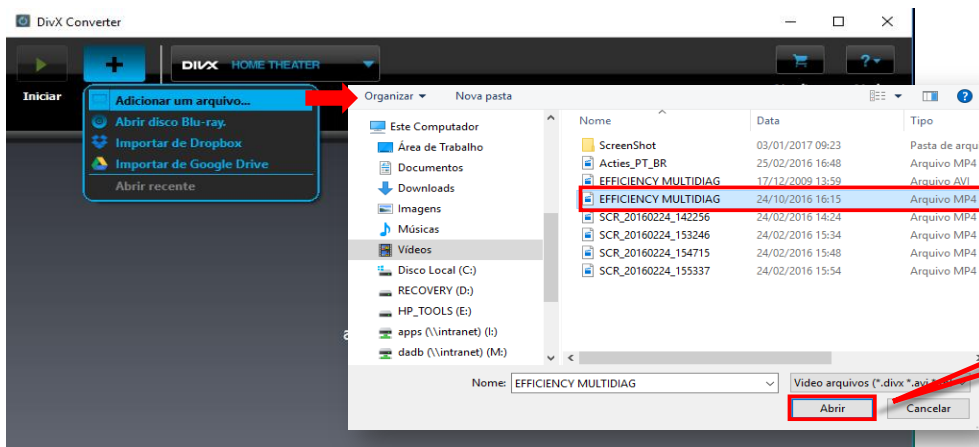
DivX Converter

DIVX HOME THEATER

Iniciar

Adicionar um arquivo...
Abrir disco Blu-ray.
Importar de Dropbox
Importar de Google Drive
Abrir recente

Organizar ▾ Nova pasta

Este Computador
Área de Trabalho
Documentos
Downloads
Imagens
Músicas
Vídeos
Disco Local (C:)
RECOVERY (D:)
HP_TOOLS (E:)
apps (\\intranet) (I:)
dadb (\\intranet) (M:)

| Nome | Data | Tipo |
|---|---|---|
| ScreenShot | 03/01/2017 09:23 | Pasta de arqu |
| Acties_PT_BR | 25/02/2016 16:48 | Arquivo MP4 |
| EFFICIENCY MULTIDIAG | 17/12/2009 13:59 | Arquivo AVI |
| EFFICIENCY MULTIDIAG | 24/10/2016 16:15 | Arquivo MP4 |
| SCR_20160224_142256 | 24/02/2016 14:24 | Arquivo MP4 |
| SCR_20160224_153246 | 24/02/2016 15:34 | Arquivo MP4 |
| SCR_20160224_154715 | 24/02/2016 15:48 | Arquivo MP4 |
| SCR_20160224_155337 | 24/02/2016 15:54 | Arquivo MP4 |

Nome: EFFICIENCY MULTIDIAG
Video arquivos (*.divx *.avi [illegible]
Abrir
Cancelar